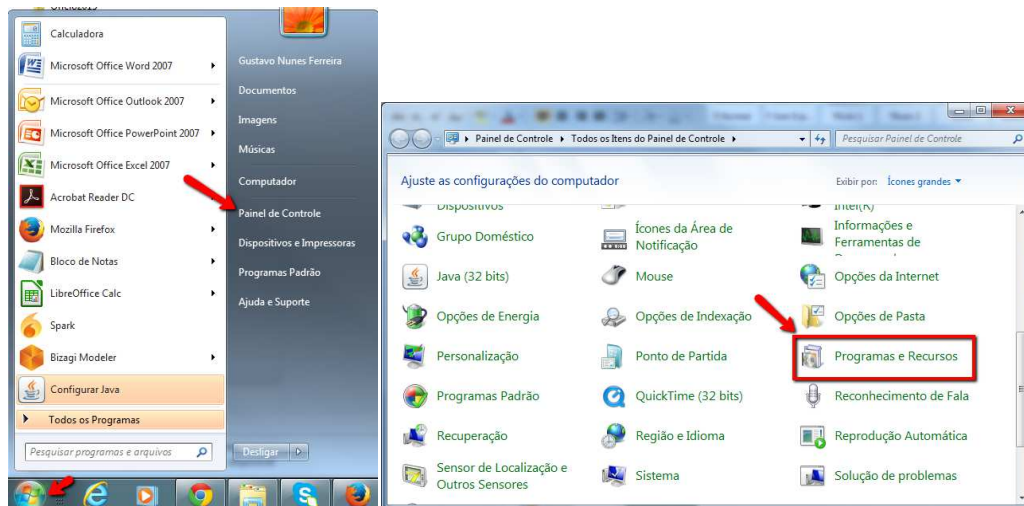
Calculadora
Microsoft Office Word 2007
Microsoft Office Outlook 2007
Microsoft Office PowerPoint 2007
Microsoft Office Excel 2007
Acrobat Reader DC
Mozilla Firefox
Bloco de Notas
LibreOffice Calc
Spark
Bizagi Modeler
Configurar Java
Todos os Programas
Pesquisar programas e arquivos

Gustavo Nunes Ferreira
Documentos
Imagens
Músicas
Computador
Painel de Controle
Dispositivos e Impressoras
Programas Padrão
Ajuda e Suporte
Desligar

Painel de Controle ▸ Todos os Itens do Painel de Controle ▸
Pesquisar Painel de Controle
Ajuste as configurações do computador
Exibir por: Ícones grandes
Dispositivos
Intel(R)
Grupo Doméstico
Ícones da Área de Notificação
Informações e Ferramentas de
Java (32 bits)
Mouse
Opções da Internet
Opções de Energia
Opções de Indexação
Opções de Pasta
Personalização
Ponto de Partida
Programas e Recursos
Programas Padrão
QuickTime (32 bits)
Reconhecimento de Fala
Recuperação
Região e Idioma
Reprodução Automática
Sensor de Localização e Outros Sensores
Sistema
Solução de problemas